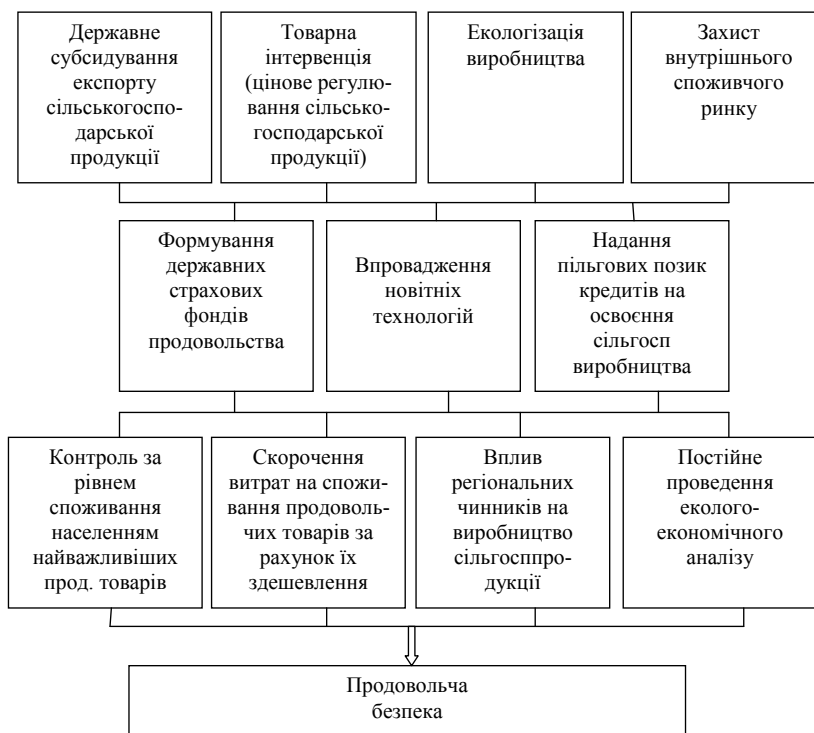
Державне субсидування експорту сільськогосподарської продукції

Товарна інтервенція (цінове регулювання сільськогосподарської продукції)

Екологізація виробництва

Захист внутрішнього споживчого ринку

Формування державних страхових фондів продовольства

Впровадження новітніх технологій

Надання пільгових позик кредитів на освоєння сільгосп виробництва

Контроль за рівнем споживання населенням найважливіших прод. товарів

Скорочення витрат на споживання продовольчих товарів за рахунок їх здешевлення

Вплив регіональних чинників на виробництво сільгосппродукції

Постійне проведення еколого-економічного аналізу

Продовольча безпека